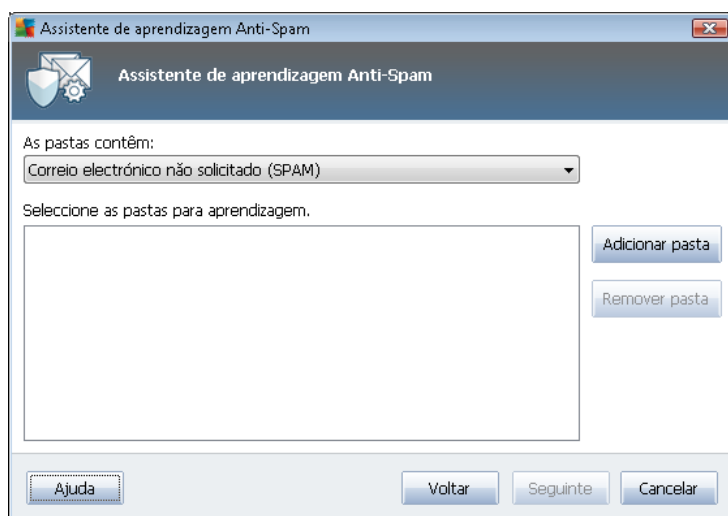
Assistente de aprendizagem Anti-Spam

Assistente de aprendizagem Anti-Spam

As pastas contêm:

Correio electrónico não solicitado (SPAM)

Seleccione as pastas para aprendizagem.

Adicionar pasta

Remover pasta

Ajuda

Voltar

Seguinte

Cancelar